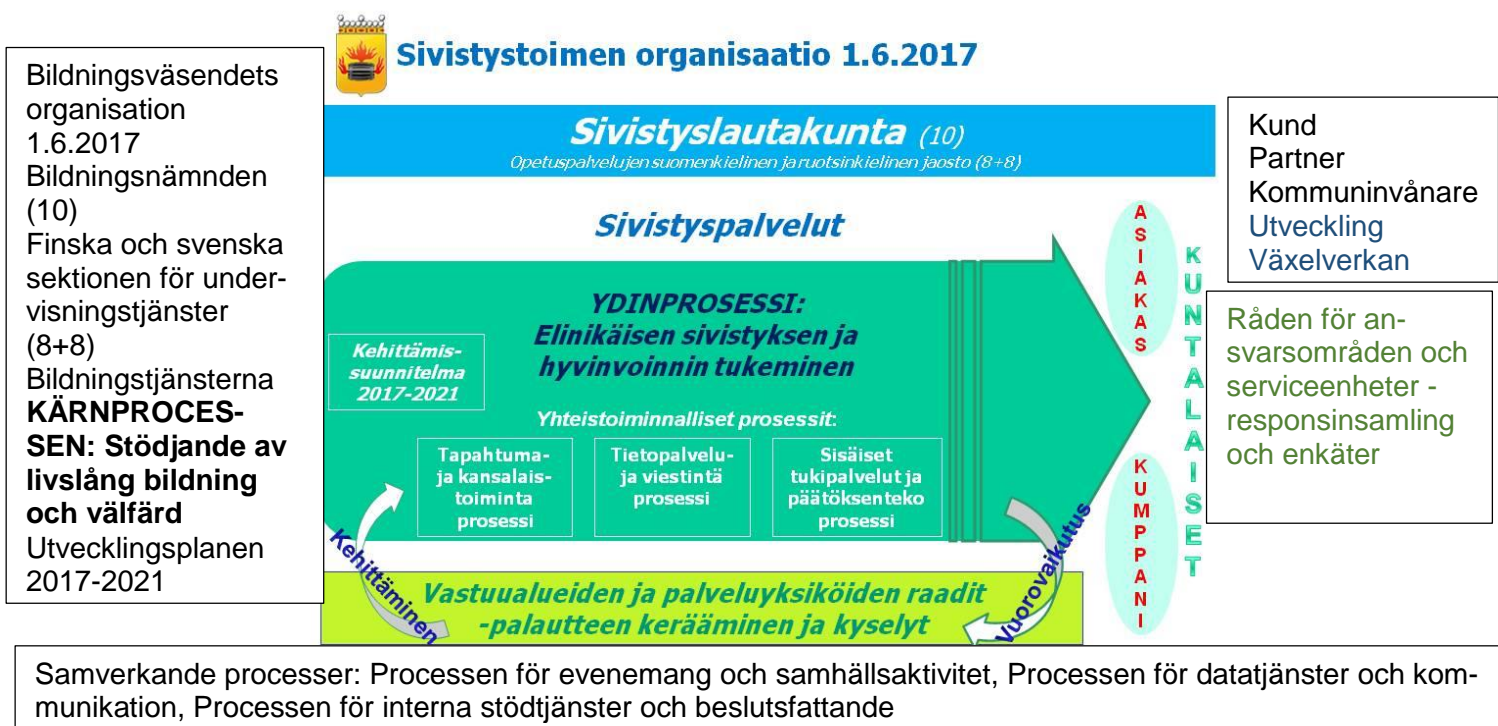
Bildningsväsendets organisation 1.6.2017
Bildningsnämnden (10)
Finska och svenska sektionen för undervisningstjänster (8+8)
Bildningstjänsterna
**KÄRNPROCESSEN: Stödjande av livslång bildning och välfärd**
Utvecklingsplanen 2017-2021

Sivistystoimen organisaatio 1.6.2017

Sivistyslautakunta (10)
Opetuspalvelujen suomenkielinen ja ruotsinkielinen jaosto (8+8)

Sivistyspalvelut

YDINPROSESSI:
Elinikäisen sivistyksen ja hyvinvoinnin tukeminen

Kehittämissuunnitelma 2017-2021

Yhteistoiminnalliset prosessit:

Tapahtuma- ja kansalaistoiminta prosessi

Tietopalvelu- ja viestintä prosessi

Sisäiset tukipalvelut ja päätöksenteko prosessi

Kehittäminen

Vuorovaikutus

Vastuualueiden ja palveluyksiköiden raadit -palautteen kerääminen ja kyselyt

ASIAKAS

KUNTALAISET

KUMPPANI

Kund
Partner
Kommuninvånare
Utveckling
Växelverkan

Råden för ansvarsområden och serviceenheter - responsinsamling och enkäter

Samverkande processer: Processen för evenemang och samhällsaktivitet, Processen för datatjänster och kommunikation, Processen för interna stödtjänster och beslutsfattande